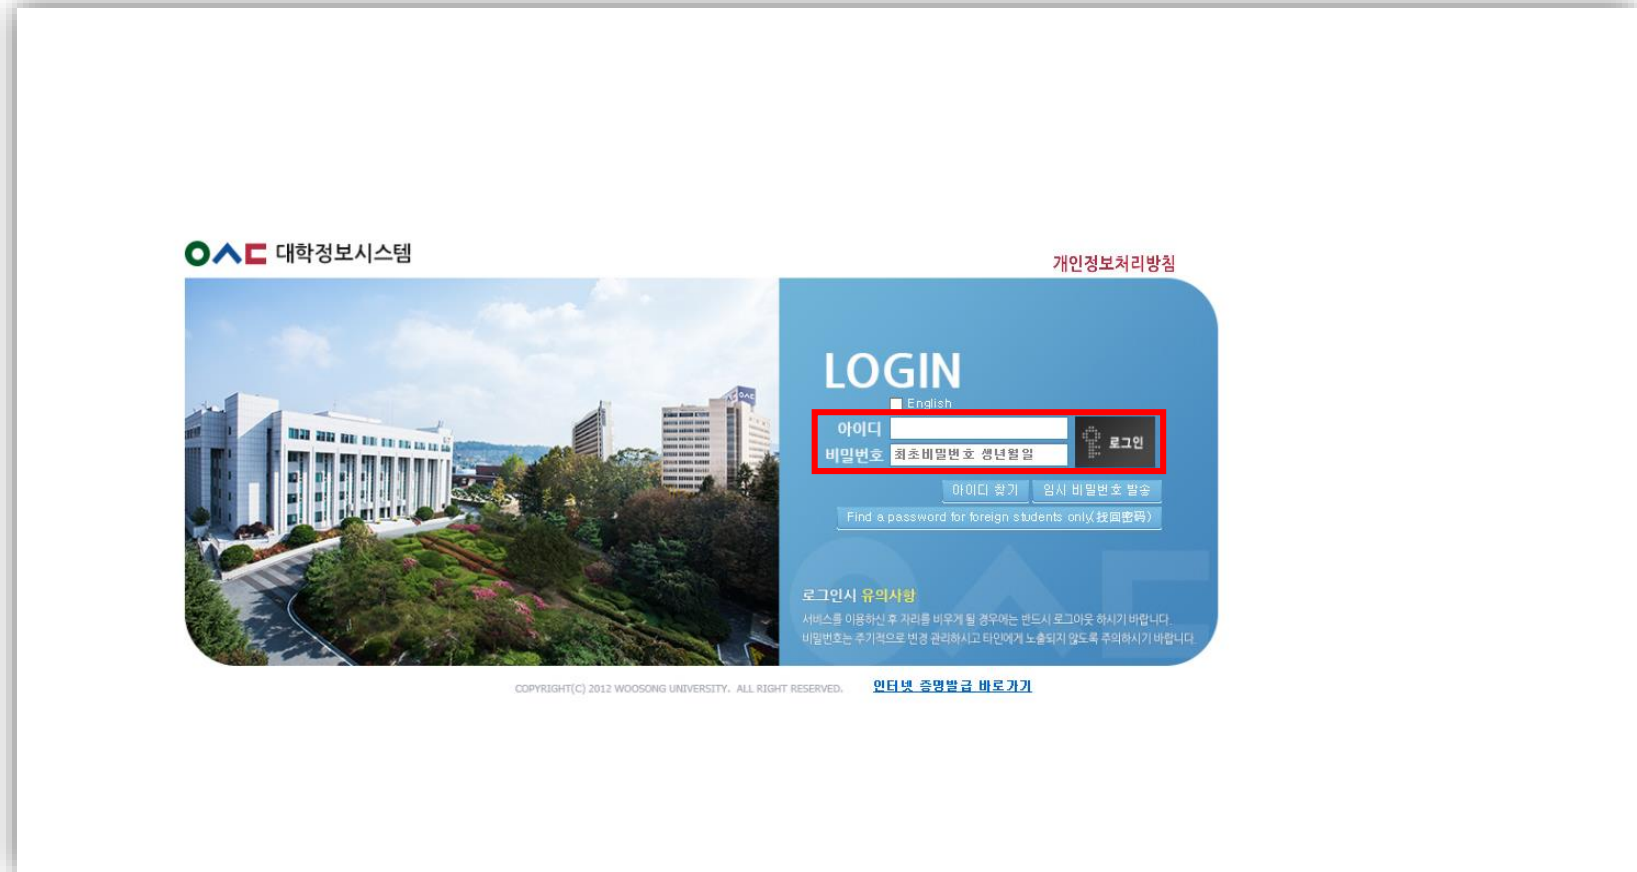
대학정보시스템

개인정보처리방침

LOGIN

English

아이디

비밀번호 최초비밀번호 생년월일

로그인

아이디 찾기 임시 비밀번호 발송

Find a password for foreign students only(找回密码)

로그인시 유의사항

서비스를 이용하신 후 자리를 비우게 될 경우에는 반드시 로그아웃 하시기 바랍니다.
비밀번호는 주기적으로 변경 관리하시고 타인에게 노출되지 않도록 주의하시기 바랍니다.

COPYRIGHT(C) 2012 WOOSONG UNIVERSITY. ALL RIGHT RESERVED.

인터넷 증명발급 바로가기